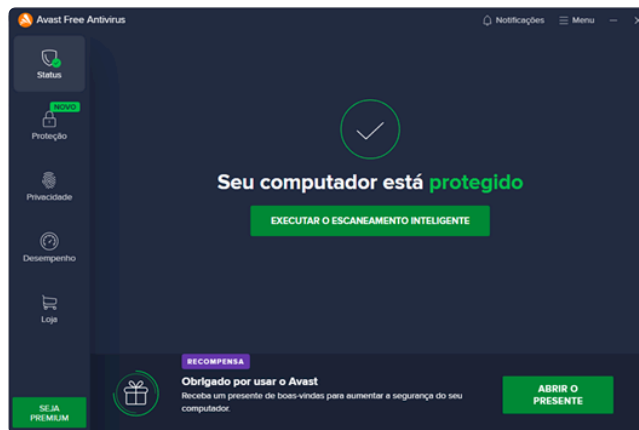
Avast Free Antivirus

Notificações ☰ Menu – ×

Status

NOVO

Proteção

Privacidade

Desempenho

Loja

SEJA PREMIUM

Seu computador está protegido

EXECUTAR O ESCANEAMENTO INTELIGENTE

RECOMPENSA

Obrigado por usar o Avast

Receba um presente de boas-vindas para aumentar a segurança do seu computador.

ABRIR O PRESENTE